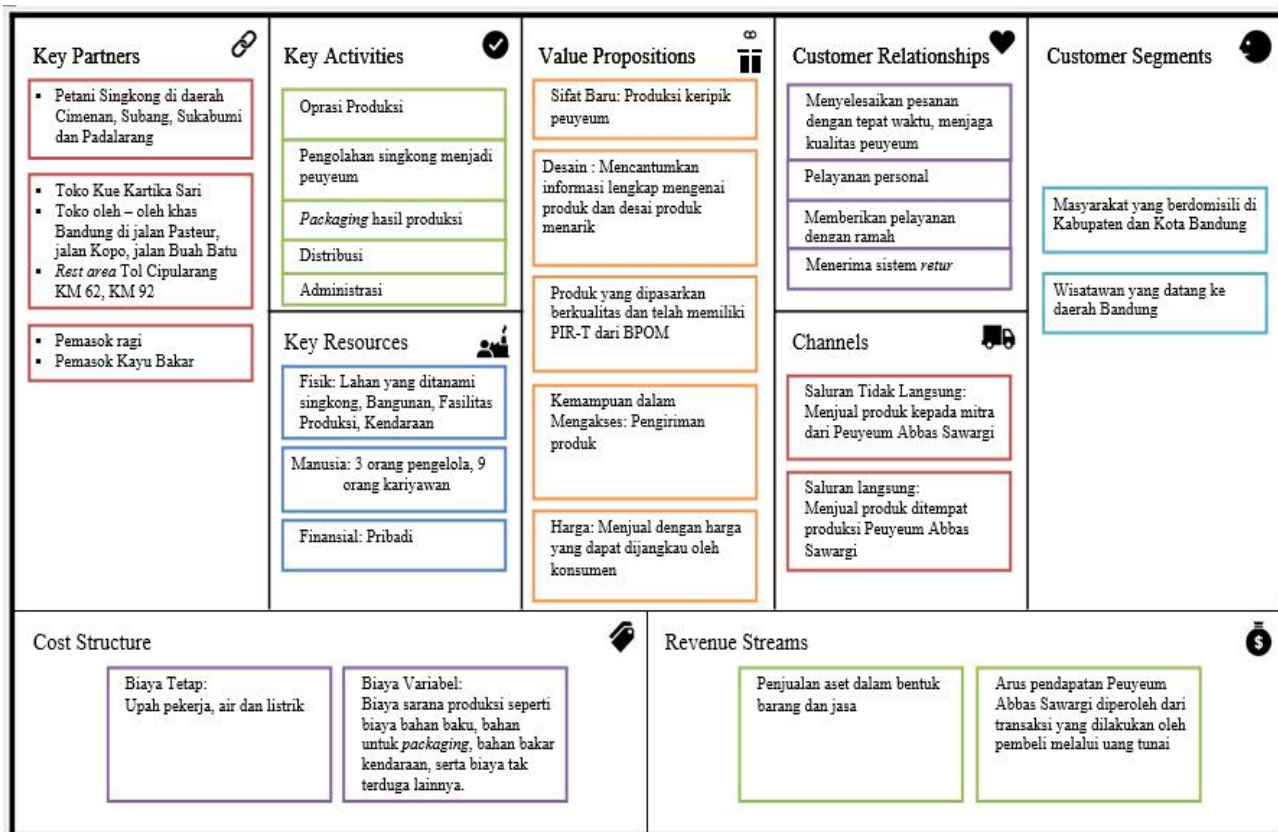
Key Partners

- Petani Singkong di daerah Cimenan, Subang, Sukabumi dan Padalarang

- Toko Kue Kartika Sari
- Toko oleh – oleh khas Bandung di jalan Pasteur, jalan Kopo, jalan Buah Batu
- Rest area Tol Cipularang KM 62, KM 92

- Pemasok ragi
- Pemasok Kayu Bakar

Key Activities

Oprasi Produksi

Pengolahan singkong menjadi peuyeum

Packaging hasil produksi

Distribusi

Administrasi

Key Resources

Fisik: Lahan yang ditanami singkong, Bangunan, Fasilitas Produksi, Kendaraan

Manusia: 3 orang pengelola, 9 orang kariyawan

Finansial: Pribadi

Value Propositions

Sifat Baru: Produksi keripik peuyeum

Desain : Mencantumkan informasi lengkap mengenai produk dan desai produk menarik

Produk yang dipasarkan berkualitas dan telah memiliki PIR-T dari BPOM

Kemampuan dalam Mengakses: Pengiriman produk

Harga: Menjual dengan harga yang dapat dijangkau oleh konsumen

Customer Relationships

Menyelesaikan pesanan dengan tepat waktu, menjaga kualitas peuyeum

Pelayanan personal

Memberikan pelayanan dengan ramah

Menerima sistem retur

Channels

Saluran Tidak Langsung: Menjual produk kepada mitra dari Peuyeum Abbas Sawargi

Saluran langsung: Menjual produk ditempat produksi Peuyeum Abbas Sawargi

Customer Segments

Masyarakat yang berdomisili di Kabupaten dan Kota Bandung

Wisatawan yang datang ke daerah Bandung

Cost Structure

Biaya Tetap: Upah pekerja, air dan listrik

Biaya Variabel: Biaya sarana produksi seperti biaya bahan baku, bahan untuk packaging, bahan bakar kendaraan, serta biaya tak terduga lainnya.

Revenue Streams

Penjualan aset dalam bentuk barang dan jasa

Arus pendapatan Peuyeum Abbas Sawargi diperoleh dari transaksi yang dilakukan oleh pembeli melalui uang tunai